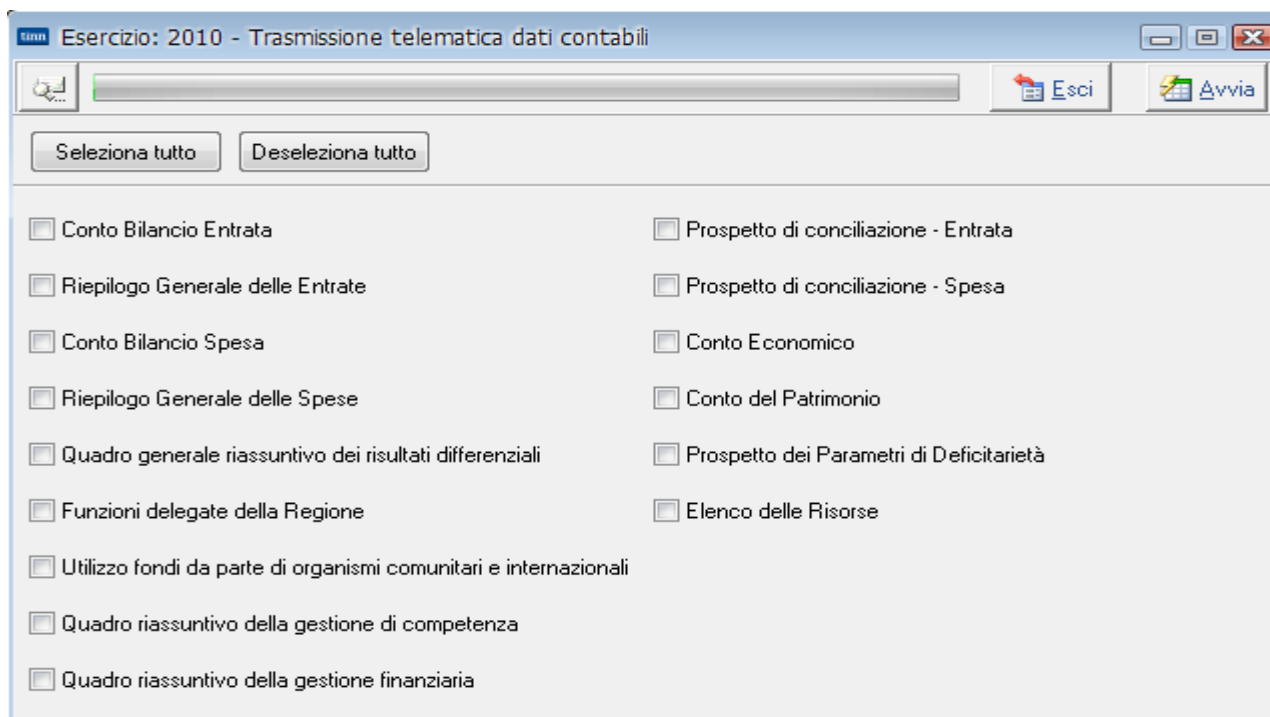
tinn Esercizio: 2010 - Trasmissione telematica dati contabili

Esci

Avvia

Seleziona tutto

Deseleziona tutto

Conto Bilancio Entrata

Riepilogo Generale delle Entrate

Conto Bilancio Spesa

Riepilogo Generale delle Spese

Quadro generale riassuntivo dei risultati differenziali

Funzioni delegate della Regione

Utilizzo fondi da parte di organismi comunitari e internazionali

Quadro riassuntivo della gestione di competenza

Quadro riassuntivo della gestione finanziaria

Prospetto di conciliazione - Entrata

Prospetto di conciliazione - Spesa

Conto Economico

Conto del Patrimonio

Prospetto dei Parametri di Deficitarietà

Elenco delle Risorse